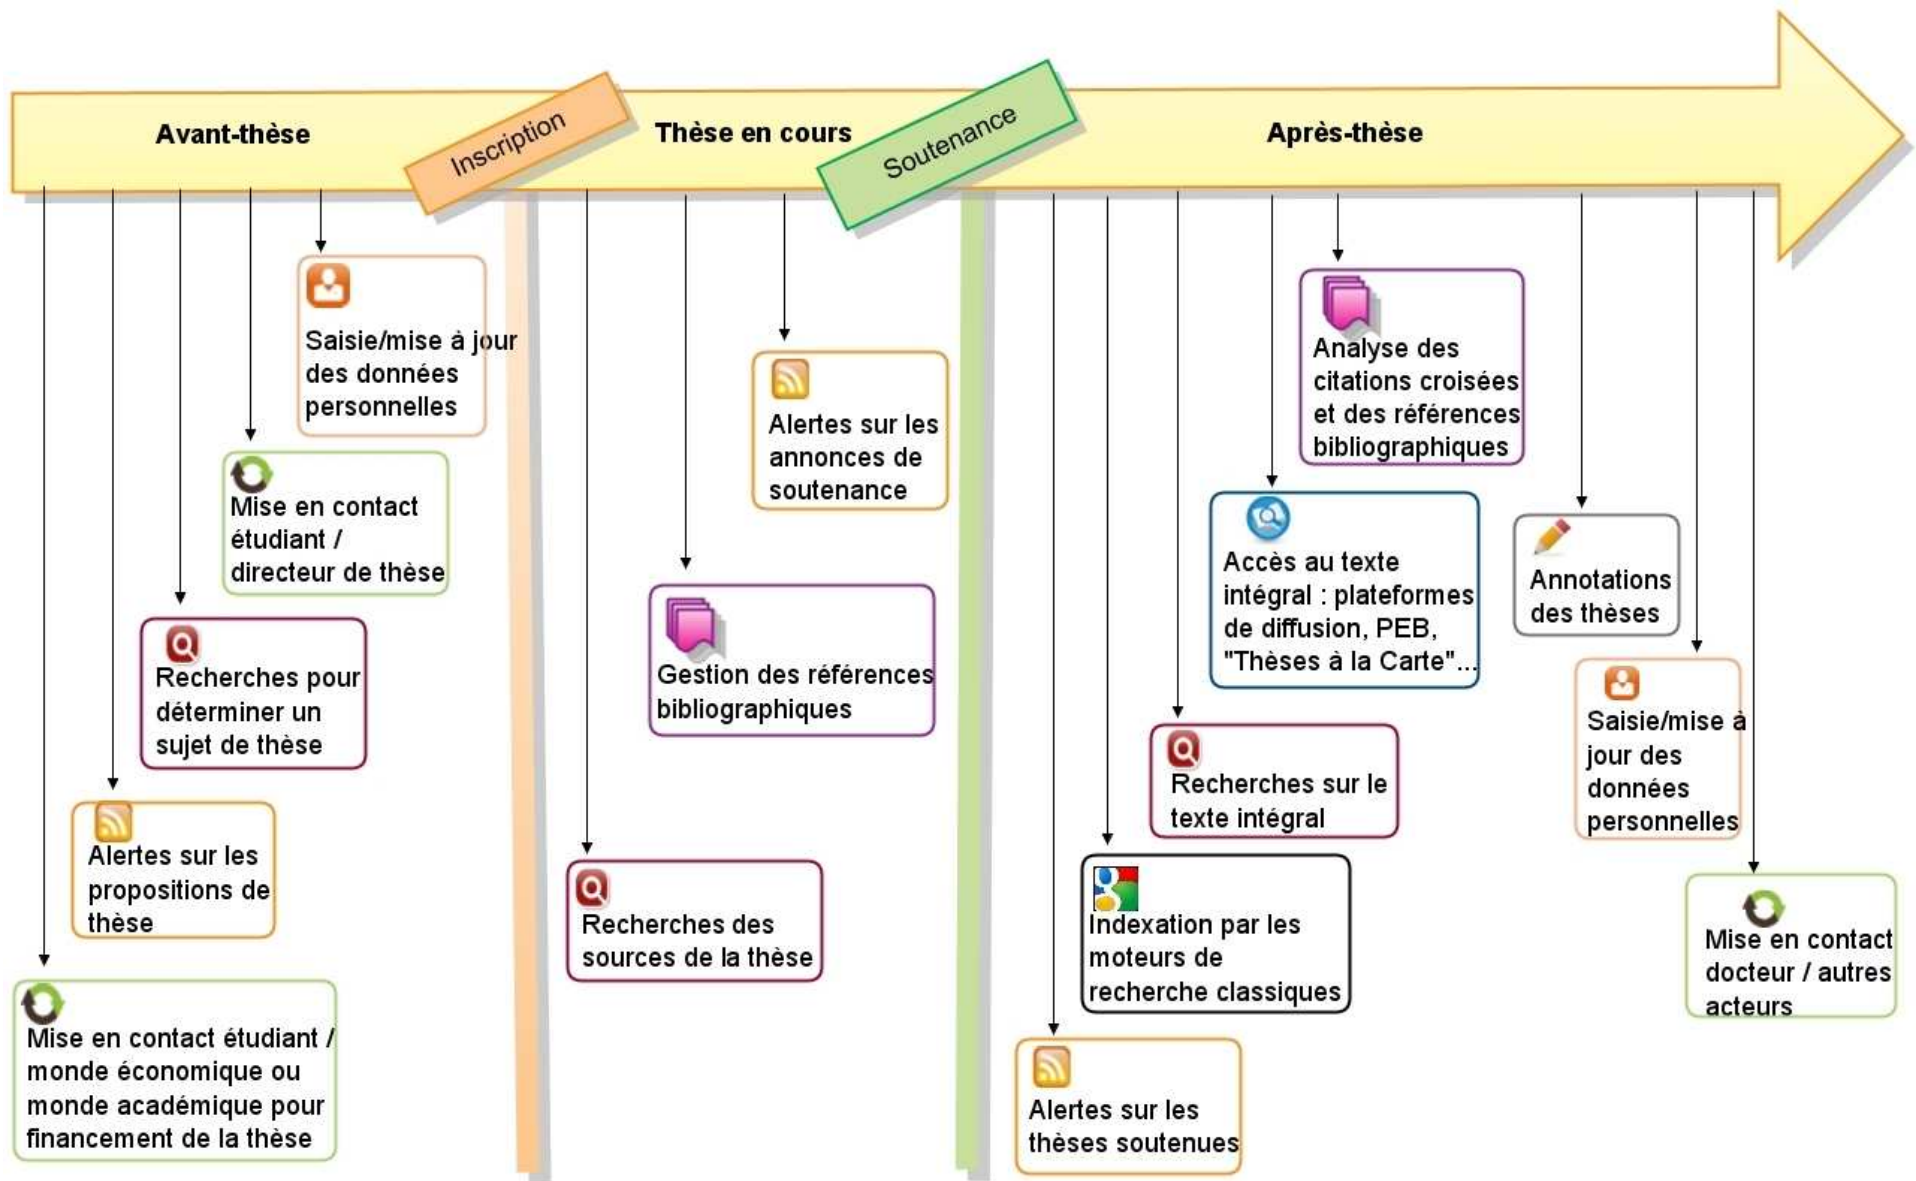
Avant-thèse

Inscription

Thèse en cours

Soutenance

Après-thèse

Saisie/mise à jour des données personnelles

Mise en contact étudiant / directeur de thèse

Recherches pour déterminer un sujet de thèse

Alertes sur les propositions de thèse

Mise en contact étudiant / monde économique ou monde académique pour financement de la thèse

Alertes sur les annonces de soutenance

Gestion des références bibliographiques

Recherches des sources de la thèse

Analyse des citations croisées et des références bibliographiques

Accès au texte intégral : plateformes de diffusion, PEB, "Thèses à la Carte"...

Annotations des thèses

Recherches sur le texte intégral

Saisie/mise à jour des données personnelles

Indexation par les moteurs de recherche classiques

Mise en contact docteur / autres acteurs

Alertes sur les thèses soutenues